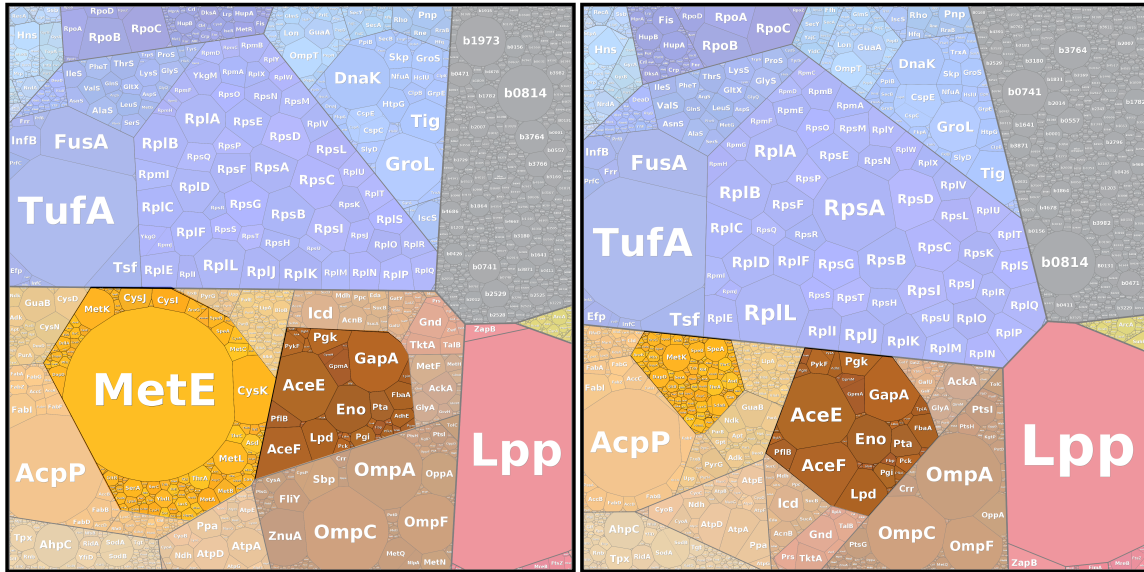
RpoD
RpoB
RpoC
Hns
Lon
OmpT
Fis
Rho
Pnp
SecA
Skp
GroS
DnaK
b1973
b0814
RpoA
IleS
PheT
ThrS
LysS
GlyS
ValS
AlaS
LeuS
SerS
YkgM
RpmA
RplX
RpsO
RpsN
RpsM
NfuA
HtpG
CspE
CspC
Tig
GroL
InfB
FusA
RplB
RplA
RpsE
RpsD
RplV
RpsQ
RpsP
RpsF
RpsA
RpsL
RpsC
RplU
RpmI
RplD
RplT
RpsK
RplS
TufA
RplC
RpsG
RpsB
RplF
RpsS
RpsT
RpsJ
RplO
RplR
RpsH
Tsf
RplE
RplL
RplJ
RplK
RplM
RplN
RplP
RplQ
IscS
b3764
b0741
b2529
Efp
Frr
GuaB
CysD
CysJ
CysI
MetK
Mdh
Ppc
AcnB
Icd
Gnd
ZapB
Pgk
GapA
TktA
TalB
MetE
CysK
AceE
MetF
AckA
Eno
Pta
GlyA
FabI
AceF
Lpd
Pgi
MetL
PflB
FbaA
AcpP
OmpA
Sbp
Crr
Lpp
FliY
OmpF
OmpC
ZnuA
Ppa
AtpA
Tpx
AhpC
AtpD
Ndh
MetN
MetQ

RpoD
RpoA
RpoC
Fis
HupB
HupA
RpoB
Hns
Rho
Pnp
GuaA
OmpT
DnaK
b3764
LysS
ThrS
GlyS
IleS
PheT
GltX
ValS
LeuS
AsnS
AlaS
RpmB
RpmE
RpmA
RplY
RpsO
RpsM
RpsN
RpsQ
RplA
RpsE
RplW
RplX
Skp
GroS
CspE
NfuA
b0741
GroL
Tig
InfB
FusA
Frr
RplB
RpsP
RpsA
RpsD
RpsF
RplV
RpsL
RplU
RplC
RplT
RpsC
RpsK
TufA
RplD
RplF
RpsG
RpsB
RplS
b0814
RpsI
RpsJ
RplR
RpsS
RpsT
RpsH
RplQ
Efp
Tsf
RplE
RplL
RpsU
RplO
RplI
RplJ
RplK
RplP
RplM
RplN
MetK
Pgk
AceE
GapA
AckA
PtsI
FabI
Lpp
Eno
Pta
AcpP
GuaB
AceF
Pgi
FbaA
GlyA
PflB
OmpA
Lpd
Crr
PyrG
AtpE
Ndh
Icd
AtpD
AtpA
OmpC
Gnd
AhpC
TalB
OmpF
Ppa
Tpx
Prs
TktA
PtsG
ZapB